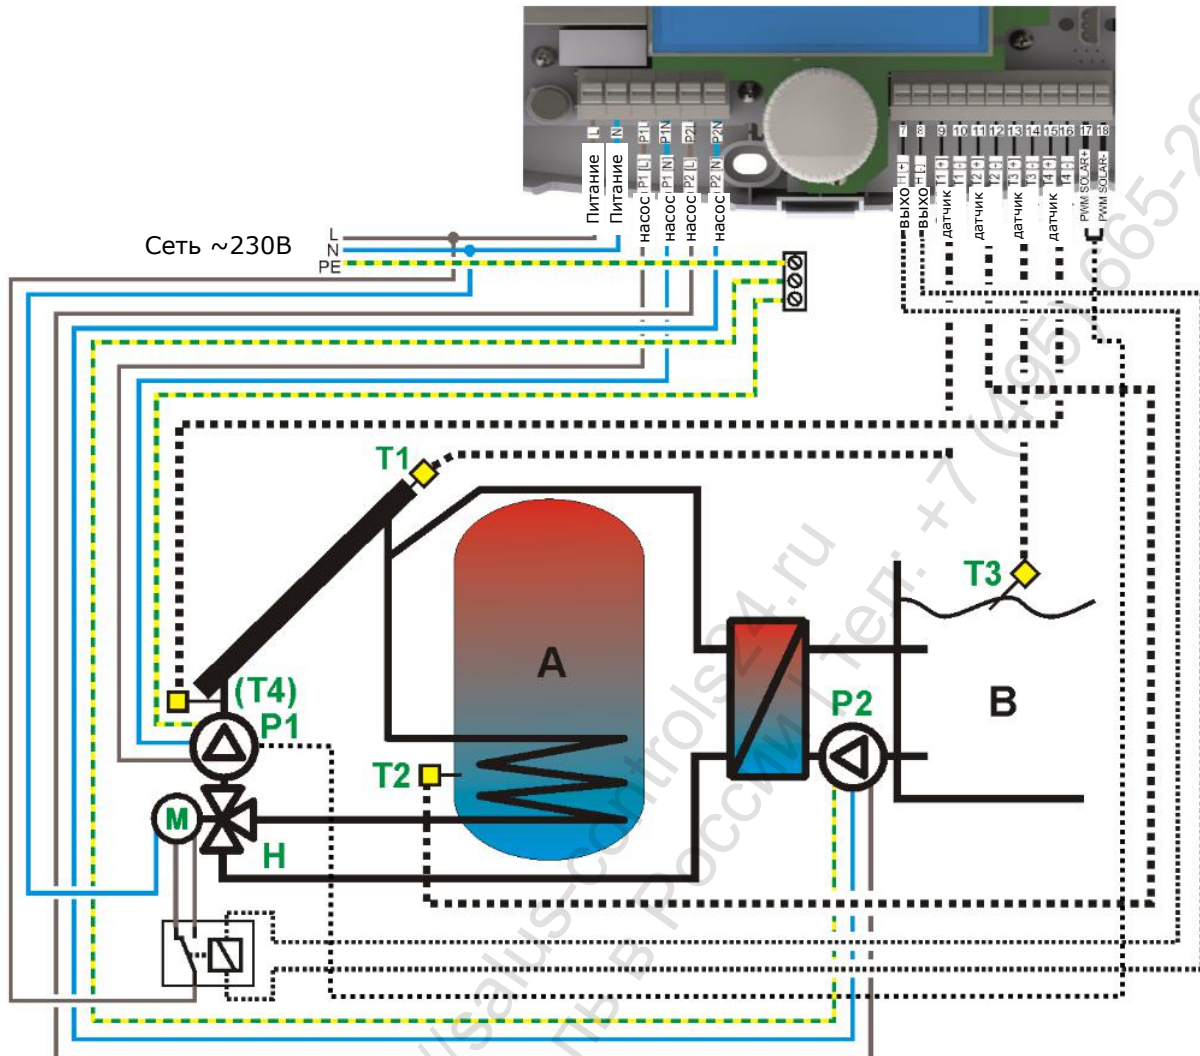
L
N
P1L
P1N
P2L
P2N
Питание
Питание
насос P1 (L)
насос P1 (N)
насос P2 (L)
насос P2 (N)
7
8
9
10
11
12
13
14
15
16
17
18
выход H (+)
выход H (-)
датчик T1 (+)
T1 (-)
датчик T2 (+)
T2 (-)
датчик T3 (+)
T3 (-)
датчик T4 (+)
T4 (-)
PWM SOLAR+
PWM SOLAR-
Сеть ~230В
L
N
PE
T1
T3
A
B
(T4)
P1
P2
T2
M
H
salus-controls24.ru
в России тел: +7 (495) 665-2